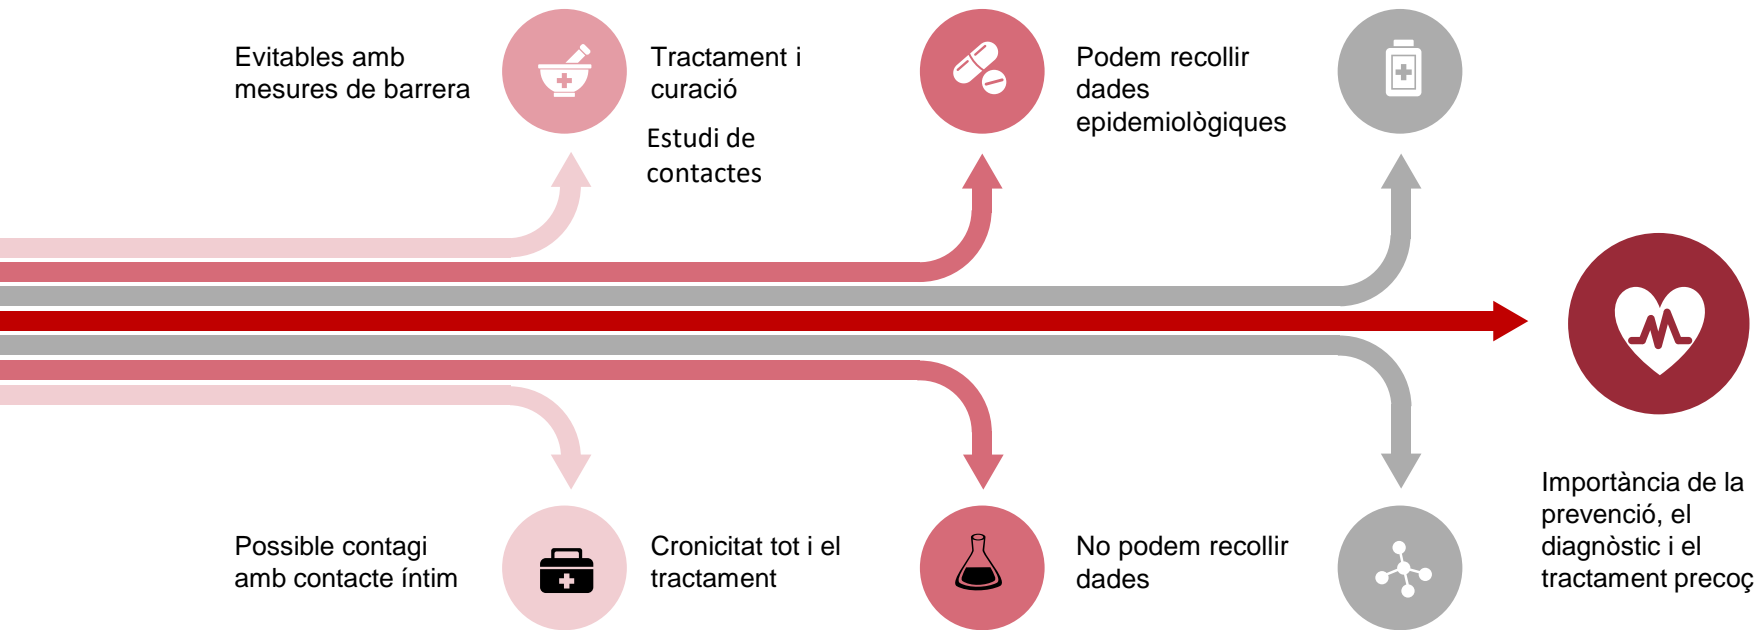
Evitables amb mesures de barrera

Tractament i curació

Estudi de contactes

Podem recollir dades epidemiològiques

Possible contagi amb contacte íntim

Cronicitat tot i el tractament

No podem recollir dades

Importància de la prevenció, el diagnòstic i el tractament precoç